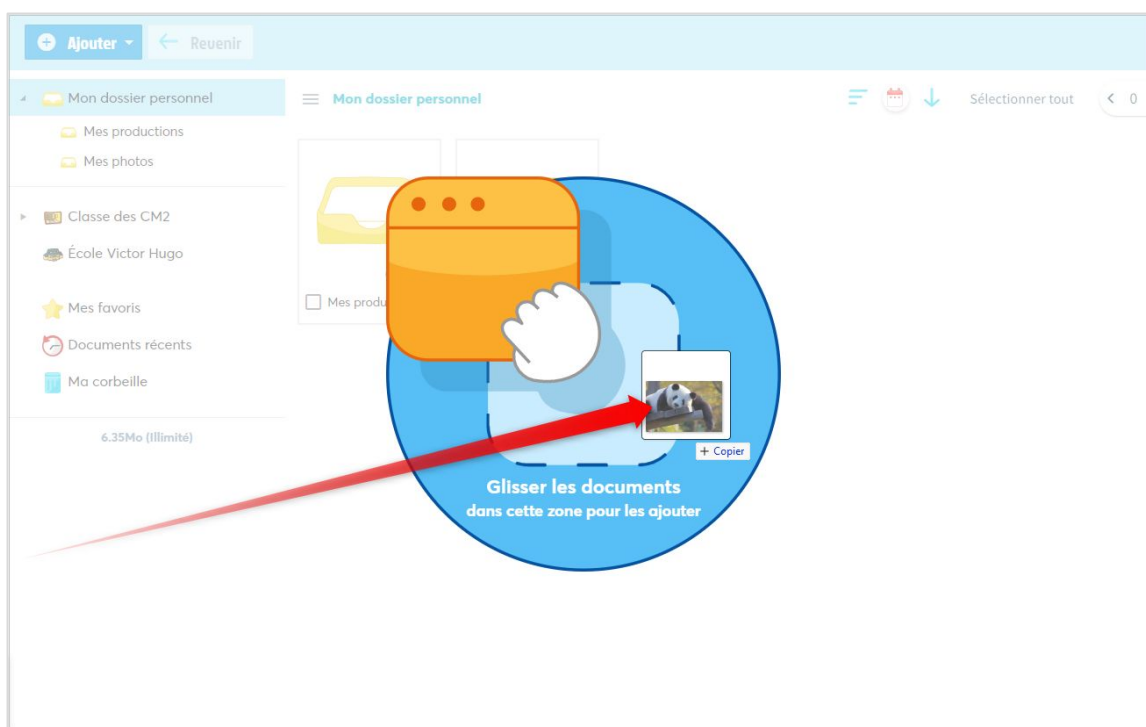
Ajouter
Revenir

Mon dossier personnel
Mes productions
Mes photos

Classe des CM2
École Victor Hugo

Mes favoris
Documents récents
Ma corbeille

6.35Mo (Illimité)

Mon dossier personnel

Sélectionner tout

< 0

Mes produ

+ Copier

Glisser les documents
dans cette zone pour les ajouter